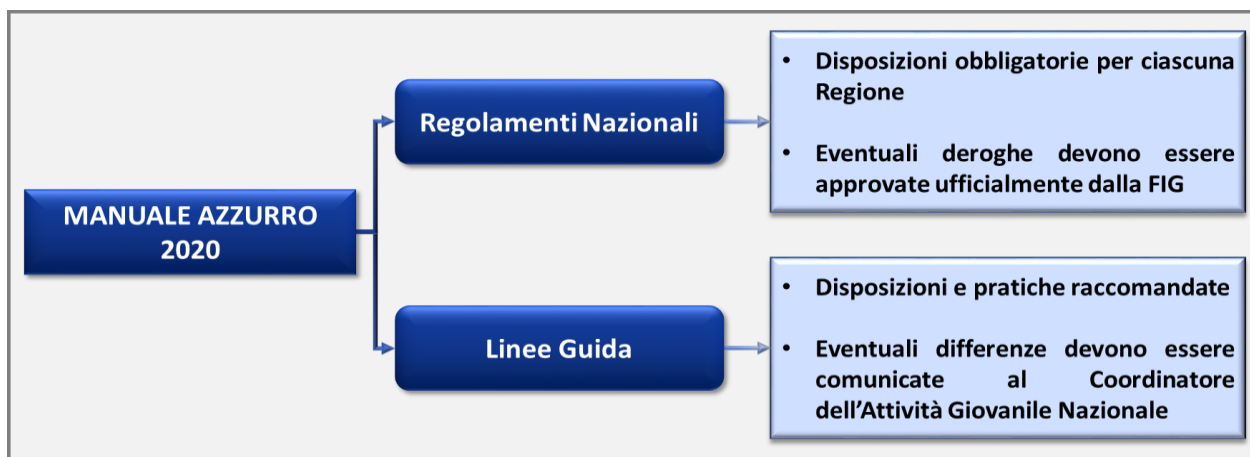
MANUALE AZZURRO 2020

Regolamenti Nazionali

• Disposizioni obbligatorie per ciascuna Regione

• Eventuali deroghe devono essere approvate ufficialmente dalla FIG

Linee Guida

• Disposizioni e pratiche raccomandate

• Eventuali differenze devono essere comunicate al Coordinatore dell'Attività Giovanile Nazionale